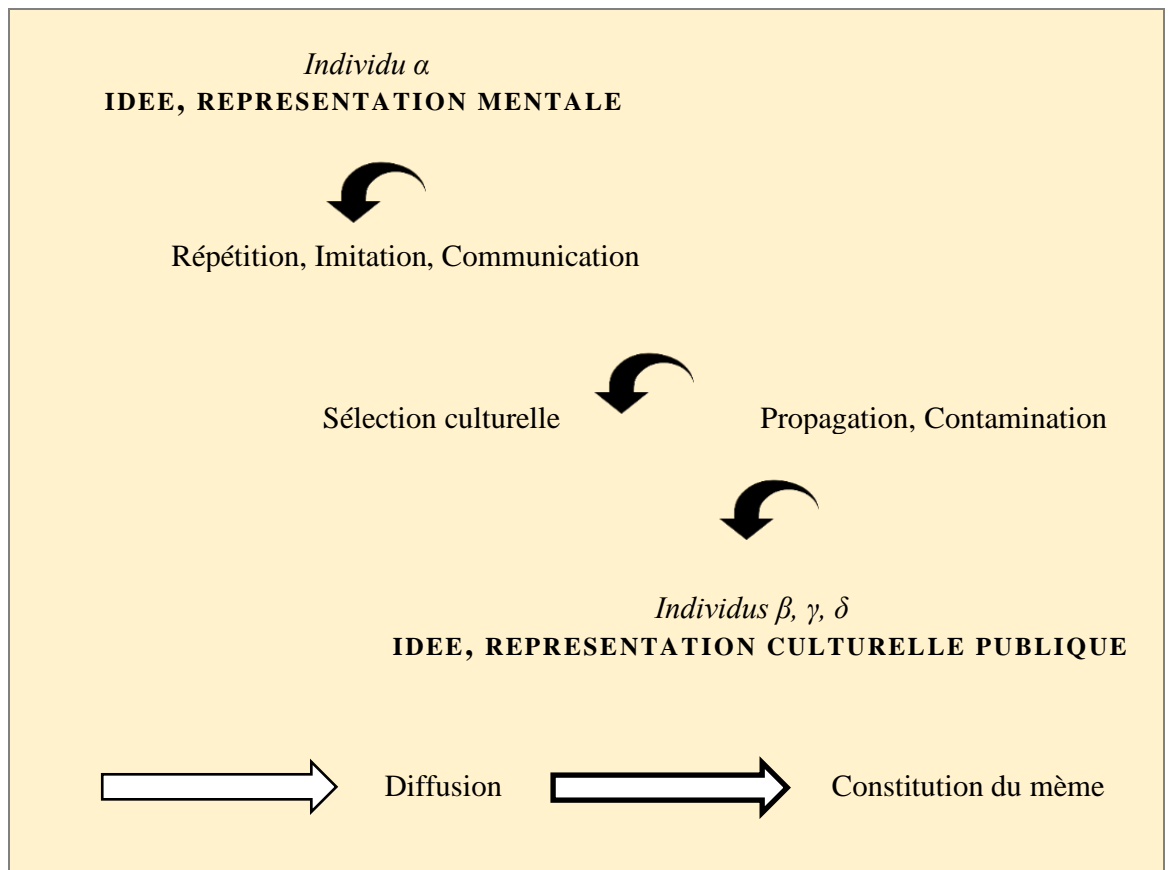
*Individu α*
**IDEE, REPRESENTATION MENTALE**

Répétition, Imitation, Communication

Sélection culturelle

Propagation, Contamination

*Individus β, γ, δ*
**IDEE, REPRESENTATION CULTURELLE PUBLIQUE**

Diffusion

Constitution du mème